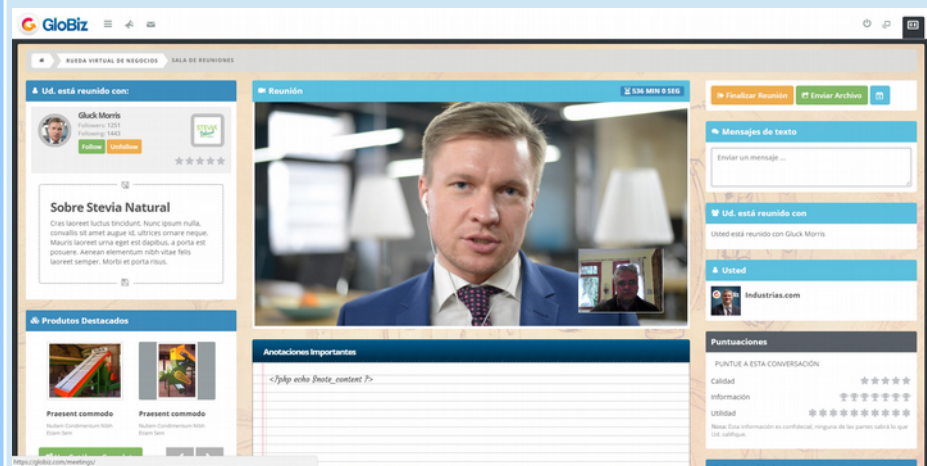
GloBiz

RUEDA VIRTUAL DE NEGOCIOS   SALA DE REUNIONES

Ud. está reunido con:

Gluck Morris
Followers: 1251
Following: 1443
Follow   Unfollow

Sobre Stevia Natural

Cras laoreet luctus tincidunt. Nunc ipsum nulla, convallis sit amet augue id, ultrices ornare neque. Mauris laoreet urna eget est dapibus, a porta est posuere. Aenean elementum nibh vitae felis laoreet semper. Morbi et porta risus.

Produtos Destacados

Praesent commodo
Nullam Condimentum Nibh Etiam Sem

Praesent commodo
Nullam Condimentum Nibh Etiam Sem

Reunión

536 MIN 0 SEG

Anotaciones Importantes

<?php echo $note_content ?>

Finalizar Reunión   Enviar Archivo

Mensajes de texto

Enviar un mensaje ...

Ud. está reunido con

Usted está reunido con Gluck Morris

Usted

Industrias.com

Puntuaciones

PUNTUE A ESTA CONVERSACIÓN

Calidad

Información

Utilidad

Nota: Esta información es confidencial, ninguna de las partes sabrá lo que Ud. califique.

https://globiz.com/meetings/